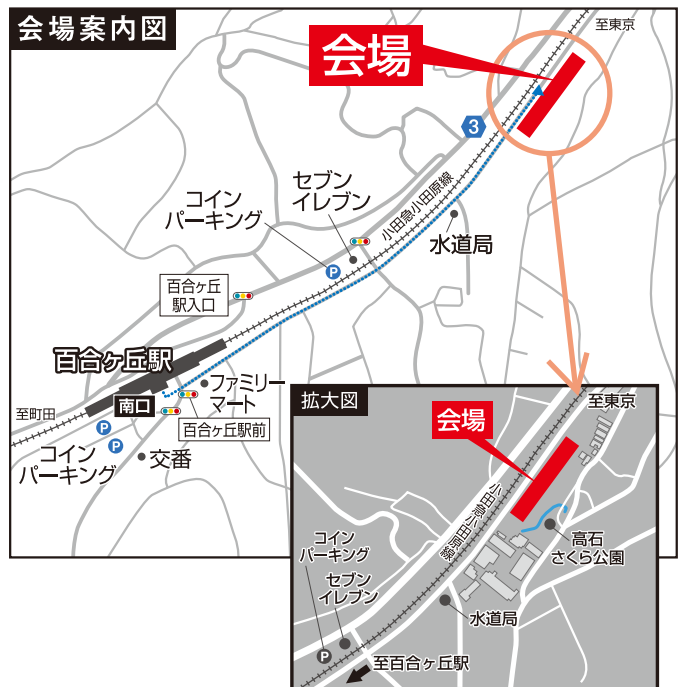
会場案内図

会場

至東京

3

セブン
イレブン

コイン
パーキング

小田急小田原線

水道局

百合ヶ丘
駅入口

百合ヶ丘駅

南口

ファミリー
マート

百合ヶ丘駅前

至町田

P

P

P

コイン
パーキング

交番

拡大図

会場

至東京

小田急小田原線

高石
さくら公園

コイン
パーキング

セブン
イレブン

水道局

P

至百合ヶ丘駅